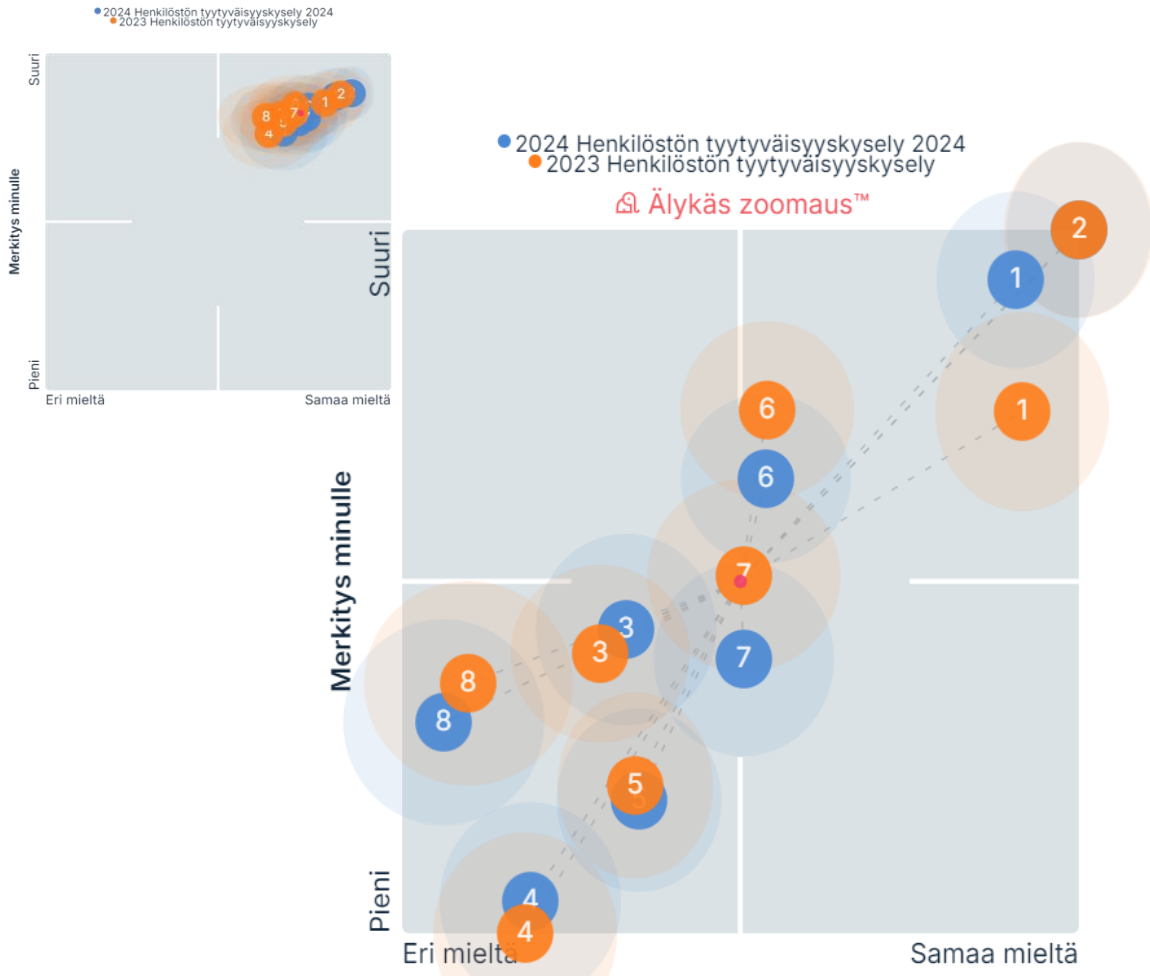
2024 Henkilöstön tyytyväisyyskysely 2024
2023 Henkilöstön tyytyväisyyskysely

Suuri
Merkitys minulle
Pieni
Eri mieltä
Samaa mieltä

8 7 4 1 2

2024 Henkilöstön tyytyväisyyskysely 2024
2023 Henkilöstön tyytyväisyyskysely

Älykäs zoomaus™

Suuri
Merkitys minulle
Pieni
Eri mieltä
Samaa mieltä

2
1
1
6
6
7
3
3
7
8
8
5
4
4